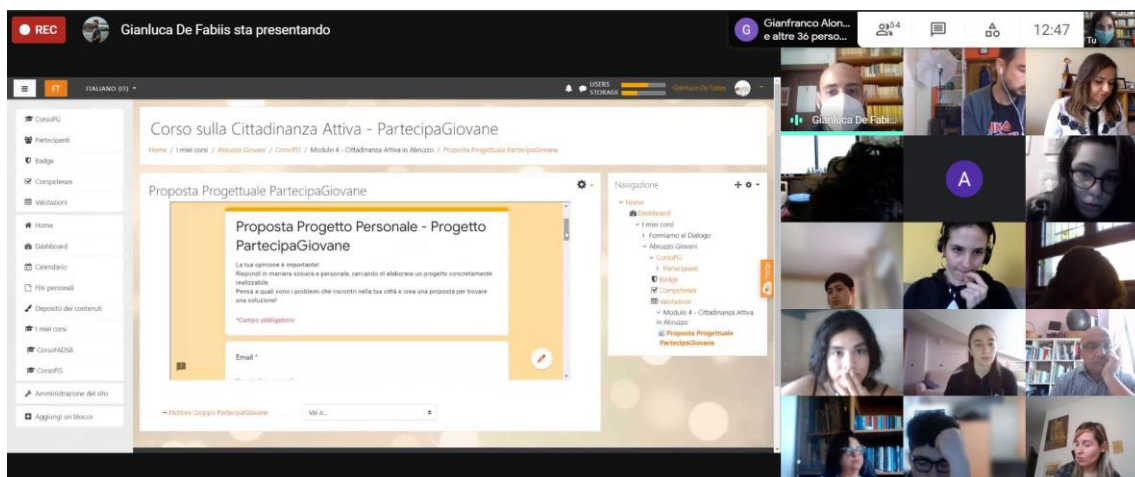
REC Gianluca De Fabiis sta presentando

Gianfranco Alon... e altre 36 perso...

54

12:47

Tu

FT ITALIANO (IT)

USERS STORAGE

Gianluca De Fabiis

CorsoPG
Partecipanti
Badge
Competenze
Valutazioni
Home
Dashboard
Calendario
File personali
Deposito dei contenuti
I miei corsi
CorsoFADSB
CorsoPG
Amministrazione del sito
Aggiungi un blocco

Corso sulla Cittadinanza Attiva - PartecipaGiovane

Home / I miei corsi / Abruzzo Giovani / CorsoPG / Modulo 4 - Cittadinanza Attiva in Abruzzo / Proposta Progettuale PartecipaGiovane

Proposta Progettuale PartecipaGiovane

Proposta Progetto Personale - Progetto PartecipaGiovane

La tua opinione è importante!
Rispondi in maniera sincera e personale, cercando di elaborare un progetto concretamente realizzabile.
Pensa a quali sono i problemi che riscontri nella tua città e crea una proposta per trovare una soluzione!

*Campo obbligatorio

Email *

◄ Riunioni Gruppi PartecipaGiovane

Vai a...

Navigazione

Home
Dashboard
I miei corsi
Formiamo al Dialogo
Abruzzo Giovani
CorsoPG
Partecipanti
Badge
Competenze
Valutazioni
Modulo 4 - Cittadinanza Attiva in Abruzzo
Proposta Progettuale PartecipaGiovane

Gianluca De Fabi...

A